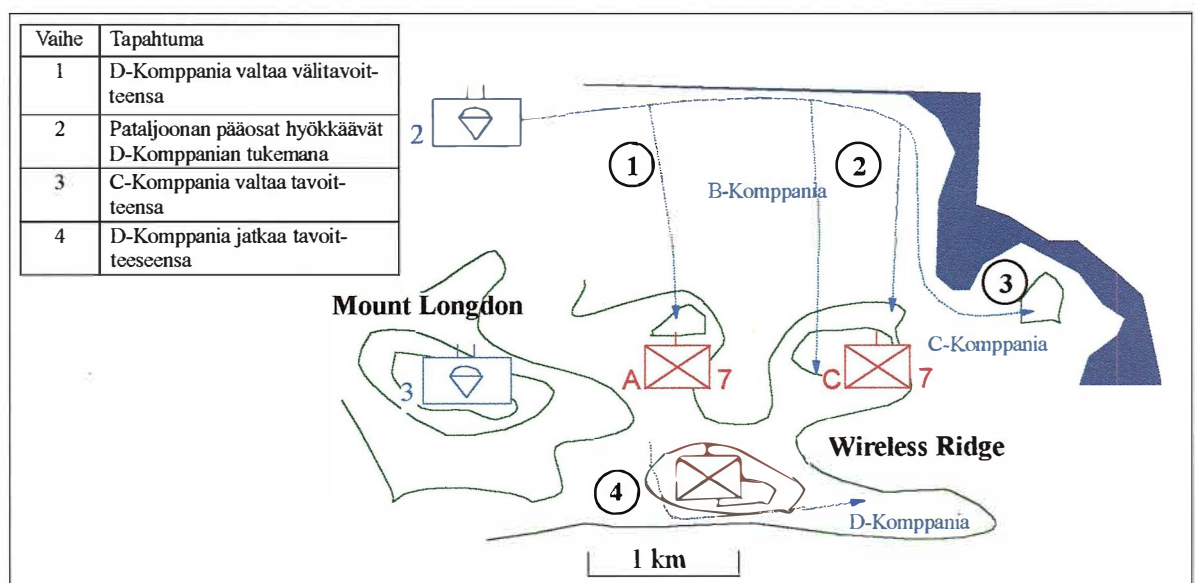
| Vaihe | Tapahtuma |
|---|---|
| 1 | D-Komppania valtaa välitavoitteensa |
| 2 | Pataljoonan pääosat hyökkäävät D-Komppanian tukemana |
| 3 | C-Komppania valtaa tavoitteensa |
| 4 | D-Komppania jatkaa tavoitteeseensa |

2

1

2

B-Komppania

3

Mount Longdon

C-Komppania

A 7

C 7

3

Wireless Ridge

4

D-Komppania

1 km